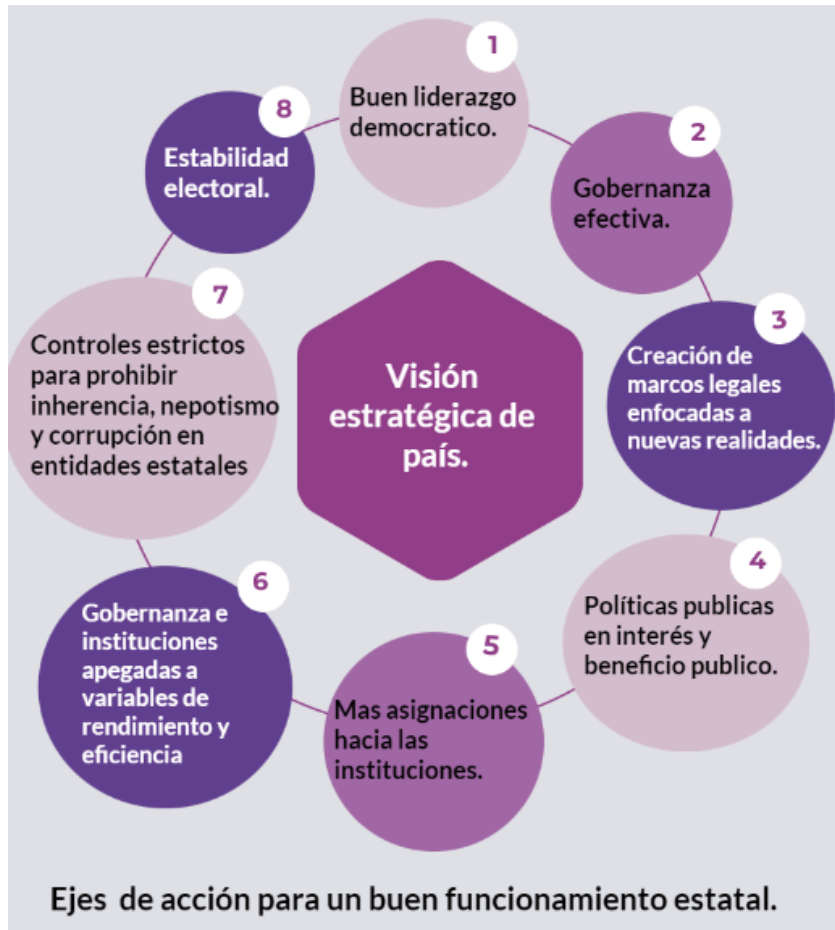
Visión estratégica de país.

1
Buen liderazgo democratico.

2
Gobernanza efectiva.

3
Creación de marcos legales enfocadas a nuevas realidades.

4
Políticas publicas en interés y beneficio publico.

5
Mas asignaciones hacia las instituciones.

6
Gobernanza e instituciones apegadas a variables de rendimiento y eficiencia

7
Controles estrictos para prohibir inherencia, nepotismo y corrupción en entidades estatales

8
Estabilidad electoral.

Ejes de acción para un buen funcionamiento estatal.